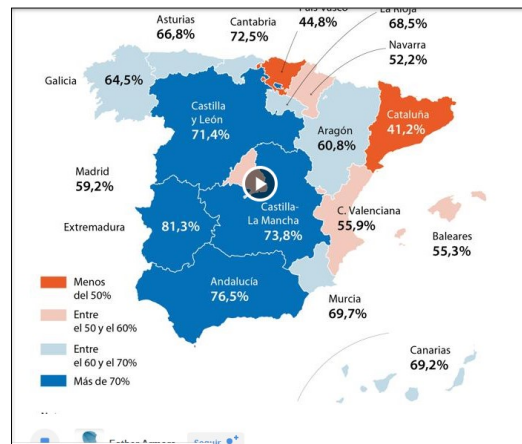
Asturias
66,8%

Cantabria
72,5%

País Vasco
44,8%

La Rioja
68,5%

Navarra
52,2%

Galicia
64,5%

Castilla y León
71,4%

Aragón
60,8%

Cataluña
41,2%

Madrid
59,2%

Extremadura
81,3%

Castilla-La Mancha
73,8%

C. Valenciana
55,9%

Baleares
55,3%

Andalucía
76,5%

Murcia
69,7%

Canarias
69,2%

Menos del 50%

Entre el 50 y el 60%

Entre el 60 y el 70%

Más de 70%

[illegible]

Esther Armora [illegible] Seguir